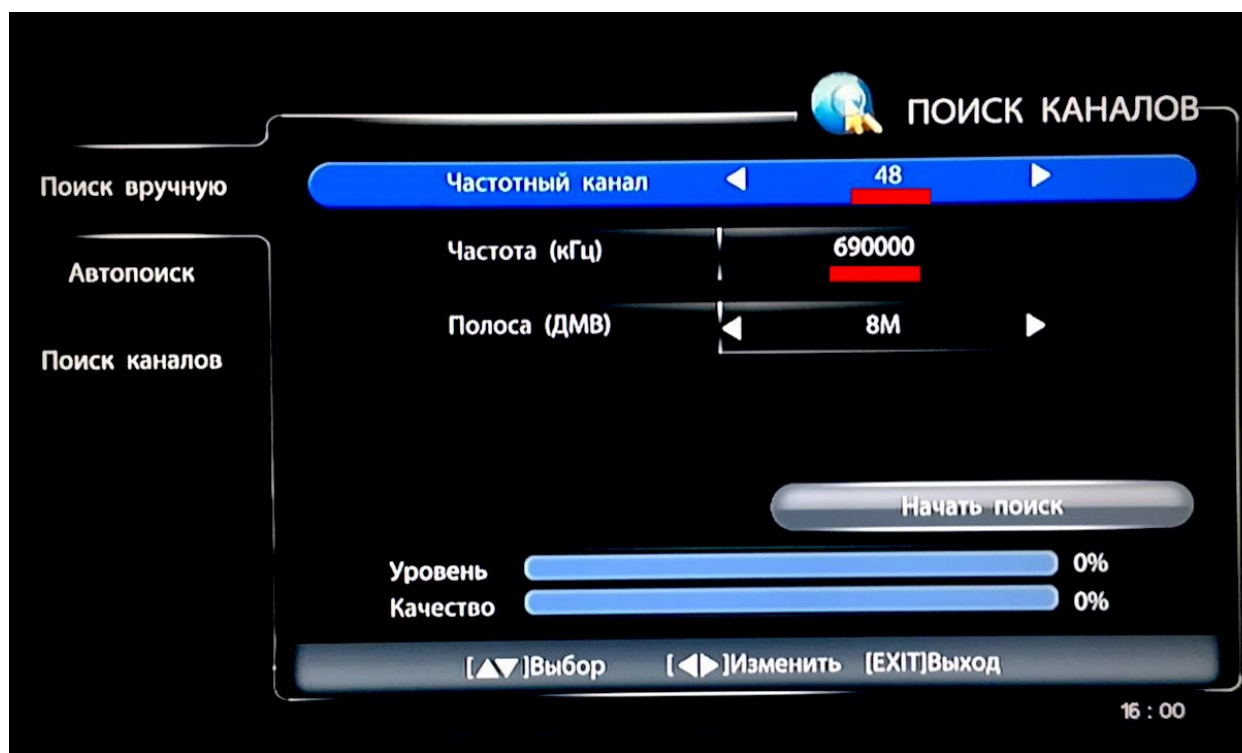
ПОИСК КАНАЛОВ

Поиск вручную

Автопоиск

Поиск каналов

Частотный канал ◀ 48 ▶

Частота (кГц) 690000

Полоса (ДМВ) ◀ 8M ▶

Начать поиск

Уровень 0%

Качество 0%

[▲▼]Выбор [◀▶]Изменить [EXIT]Выход

16 : 00